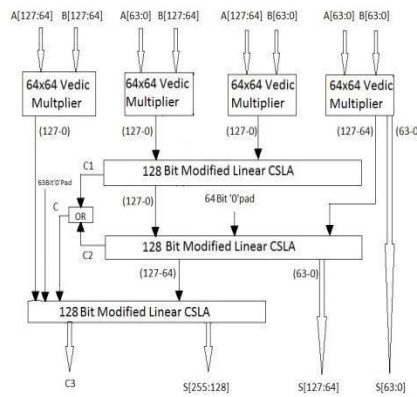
A[127:64] B[127:64]
A[63:0] B[127:64]
A[127:64] B[63:0]
A[63:0] B[63:0]

64x64 Vedic Multiplier
64x64 Vedic Multiplier
64x64 Vedic Multiplier
64x64 Vedic Multiplier

(127-0)
(127-0)
(127-0)
(127-64)
(63-0

C1
128 Bit Modified Linear CSLA

63Bit'0'Pad
C
OR
(127-0)
64Bit '0'pad

C2
128 Bit Modified Linear CSLA
(127-64)
(63-0)

128 Bit Modified Linear CSLA

C3
S[255:128]
S[127:64]
S[63:0]